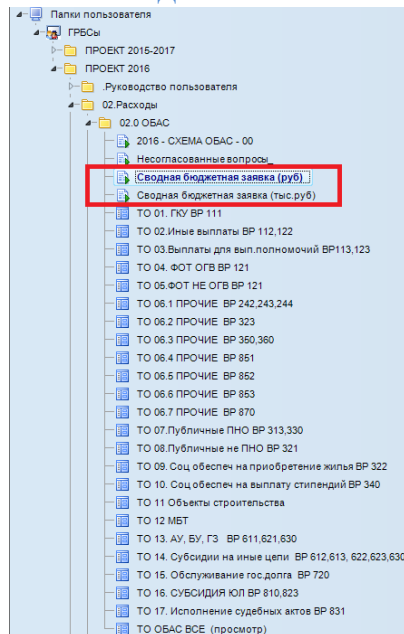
Папки пользователя
ГРБСы
ПРОЕКТ 2015-2017
ПРОЕКТ 2016
.Руководство пользователя
02.Расходы
02.0 ОБАС
2016 - СХЕМА ОБАС - 00
Несогласованные вопросы_
Сводная бюджетная заявка (руб)
Сводная бюджетная заявка (тыс.руб)
ТО 01. ГКУ ВР 111
ТО 02.Иные выплаты ВР 112,122
ТО 03.Выплаты для вып.полномочий ВР113,123
ТО 04. ФОТ ОГВ ВР 121
ТО 05.ФОТ НЕ ОГВ ВР 121
ТО 06.1 ПРОЧИЕ ВР 242,243,244
ТО 06.2 ПРОЧИЕ ВР 323
ТО 06.3 ПРОЧИЕ ВР 350,360
ТО 06.4 ПРОЧИЕ ВР 851
ТО 06.5 ПРОЧИЕ ВР 852
ТО 06.6 ПРОЧИЕ ВР 853
ТО 06.7 ПРОЧИЕ ВР 870
ТО 07.Публичные ПНО ВР 313,330
ТО 08.Публичные не ПНО ВР 321
ТО 09. Соц обеспеч на приобретение жилья ВР 322
ТО 10. Соц обеспеч на выплату стипендий ВР 340
ТО 11 Объекты строительства
ТО 12 МБТ
ТО 13. АУ, БУ, ГЗ ВР 611,621,630
ТО 14. Субсидии на иные цели ВР 612,613, 622,623,630
ТО 15. Обслуживание гос.долга ВР 720
ТО 16. СУБСИДИЯ ЮЛ ВР 810,823
ТО 17. Исполнение судебных актов ВР 831
ТО ОБАС ВСЕ (просмотр)